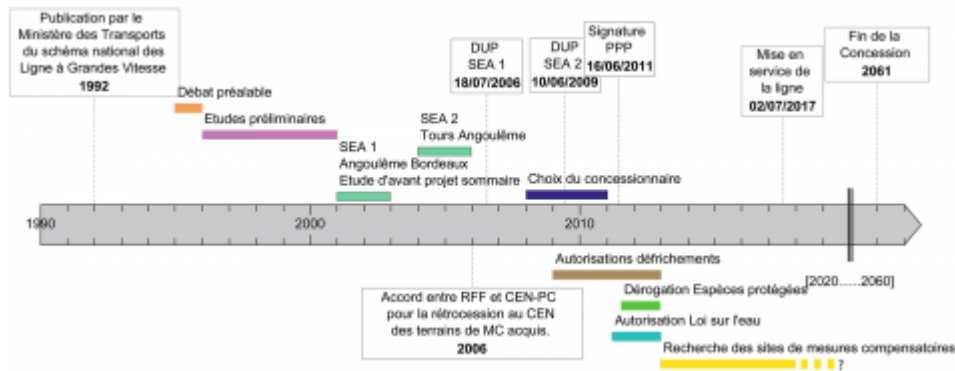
Publication par le Ministère des Transports du schéma national des Ligne à Grandes Vitesse
1992

DUP
SEA 1
18/07/2006

DUP
SEA 2
10/06/2009

Signature
PPP
16/06/2011

Mise en service de la ligne
02/07/2017

Fin de la Concession
2061

Débat préalable

Etudes préliminaires

SEA 2
Tours Angoulême

SEA 1
Angoulême Bordeaux
Etude d'avant projet sommaire

Choix du concessionnaire

1990

2000

2010

Autorisations défrichements

[2020......2060]

Accord entre RFF et CEN-PC pour la rétrocession au CEN des terrains de MC acquis.
2006

Dérogation Espèces protégées

Autorisation Loi sur l'eau

Recherche des sites de mesures compensatoires

?